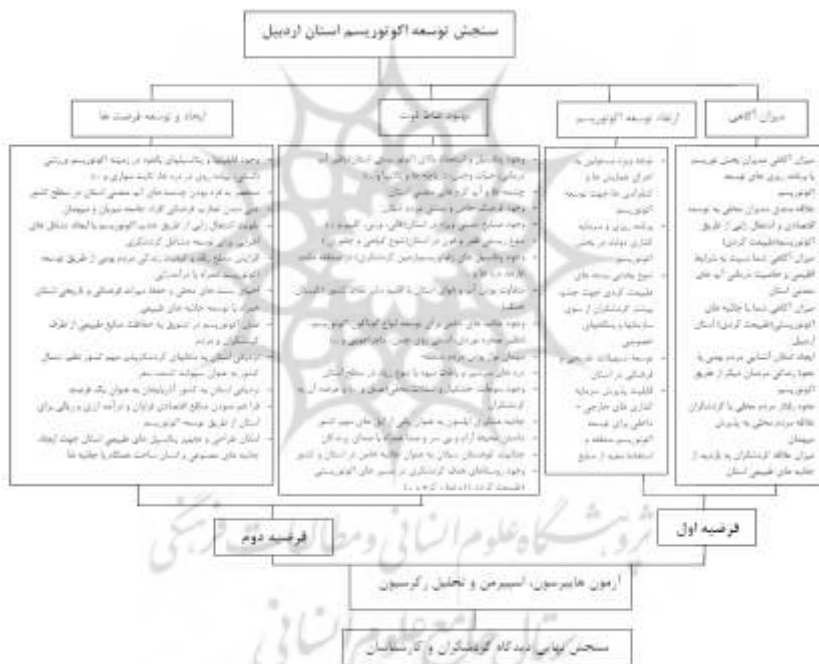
سنجش توسعه اکوتوریسم استان اردبیل

ایجاد و توسعه فرصت ها

بهبود نقاط قوت

ارتقاء توسعه اکوتوریسم

میزان آگاهی

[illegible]

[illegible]

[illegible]

میزان آگاهی مسئولان بخش توریسم با برنامه ریزی های توسعه اکوتوریسم
علاقه مندی مسئولان محلی به توسعه اقتصادی و اشتغال زایی از طریق اکوتوریسم (طبیعت گردی)
میزان آگاهی شما نسبت به شرایط اقلیمی و جاذبه های طبیعی استان
میزان آگاهی شما با جاذبه های اکوتوریستی (طبیعت گردی) استان اردبیل
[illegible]

فرضیه دوم

فرضیه اول

آزمون هایپرسون، اسپیرمن و تحلیل رگرسیون

سنجش نهایی دیدگاه گردشگران و کارشناسان